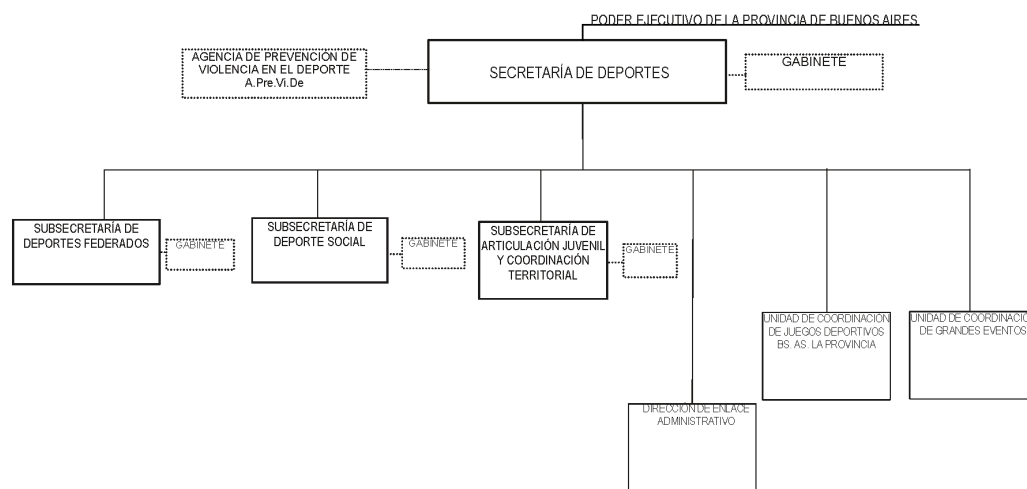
PODER EJECUTIVO DE LA PROVINCIA DE BUENOS AIRES

AGENCIA DE PREVENCIÓN DE VIOLENCIA EN EL DEPORTE A.Pre.Vi.De

SECRETARÍA DE DEPORTES

GABINETE

SUBSECRETARÍA DE DEPORTES FEDERADOS

GABINETE

SUBSECRETARÍA DE DEPORTE SOCIAL

GABINETE

SUBSECRETARÍA DE ARTICULACIÓN JUVENIL Y COORDINACIÓN TERRITORIAL

GABINETE

UNIDAD DE COORDINACIÓN DE JUEGOS DEPORTIVOS BS. AS. LA PROVINCIA

UNIDAD DE COORDINACIÓ DE GRANDES EVENTOS

DIRECCIÓN DE ENLACE ADMINISTRATIVO